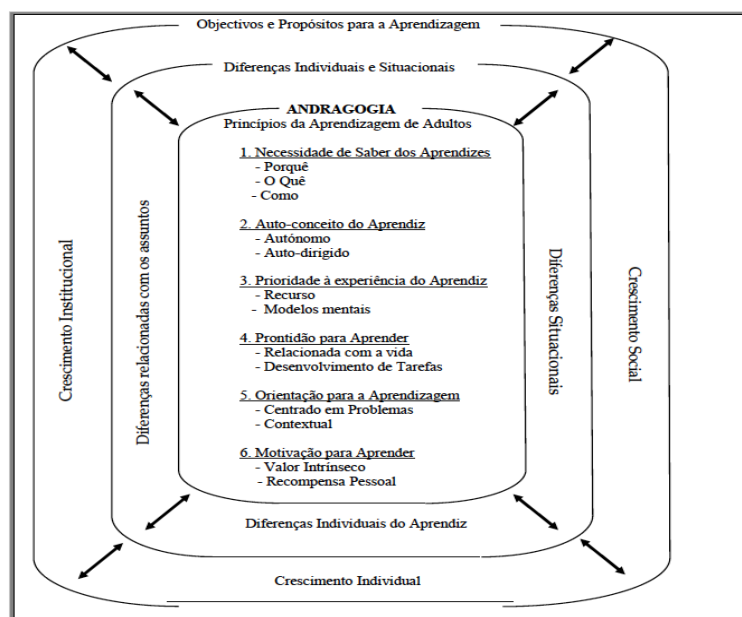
Objectivos e Propósitos para a Aprendizagem

Diferenças Individuais e Situacionais

ANDRAGOGIA
Princípios da Aprendizagem de Adultos

1. Necessidade de Saber dos Aprendizes
- Porquê
- O Quê
- Como

2. Auto-conceito do Aprendiz
- Autónomo
- Auto-dirigido

3. Prioridade à experiência do Aprendiz
- Recurso
- Modelos mentais

4. Prontidão para Aprender
- Relacionada com a vida
- Desenvolvimento de Tarefas

5. Orientação para a Aprendizagem
- Centrado em Problemas
- Contextual

6. Motivação para Aprender
- Valor Intrínseco
- Recompensa Pessoal

Crescimento Institucional

Diferenças relacionadas com os assuntos

Diferenças Situacionais

Crescimento Social

Diferenças Individuais do Aprendiz

Crescimento Individual